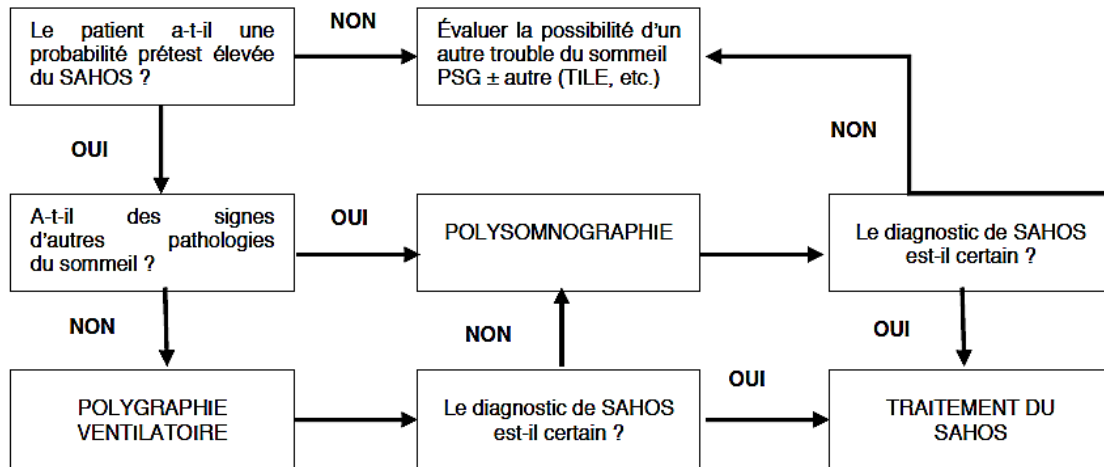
Le patient a-t-il une probabilité prétest élevée du SAHOS ?

NON

Évaluer la possibilité d'un autre trouble du sommeil PSG ± autre (TILE, etc.)

OUI

NON

A-t-il des signes d'autres pathologies du sommeil ?

OUI

POLYSOMNOGRAPHIE

Le diagnostic de SAHOS est-il certain ?

NON

NON

OUI

POLYGRAPHIE VENTILATOIRE

Le diagnostic de SAHOS est-il certain ?

OUI

TRAITEMENT DU SAHOS